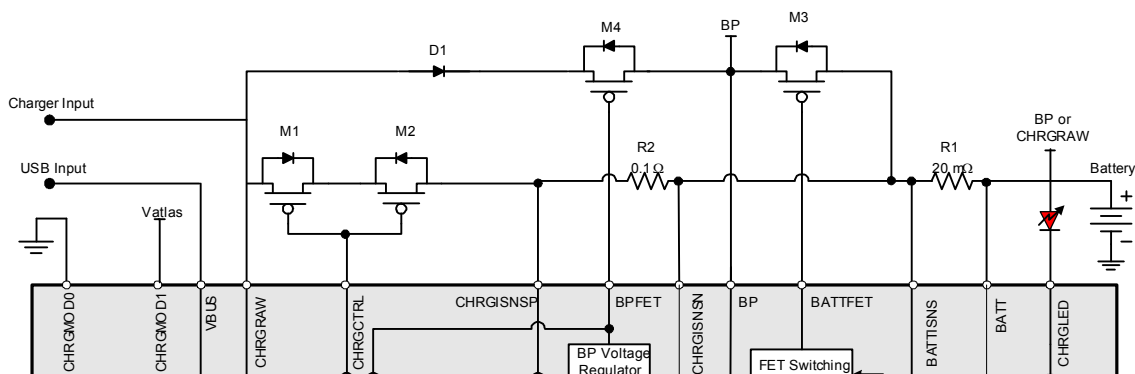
D1

M4

BP

M3

Charger Input

M1

M2

R2

0.1 Ω

R1

20 mΩ

BP or CHRGRAW

USB Input

Battery

+

–

Vatlas

CHRGMOD0

CHRGMOD1

VBUS

CHRGRAW

CHRGCTRL

CHRGISNSP

BPFET

CHRGISNSN

BP

BATTFET

BATTISNS

BATT

CHRGLED

BP Voltage Regulator

FET Switching